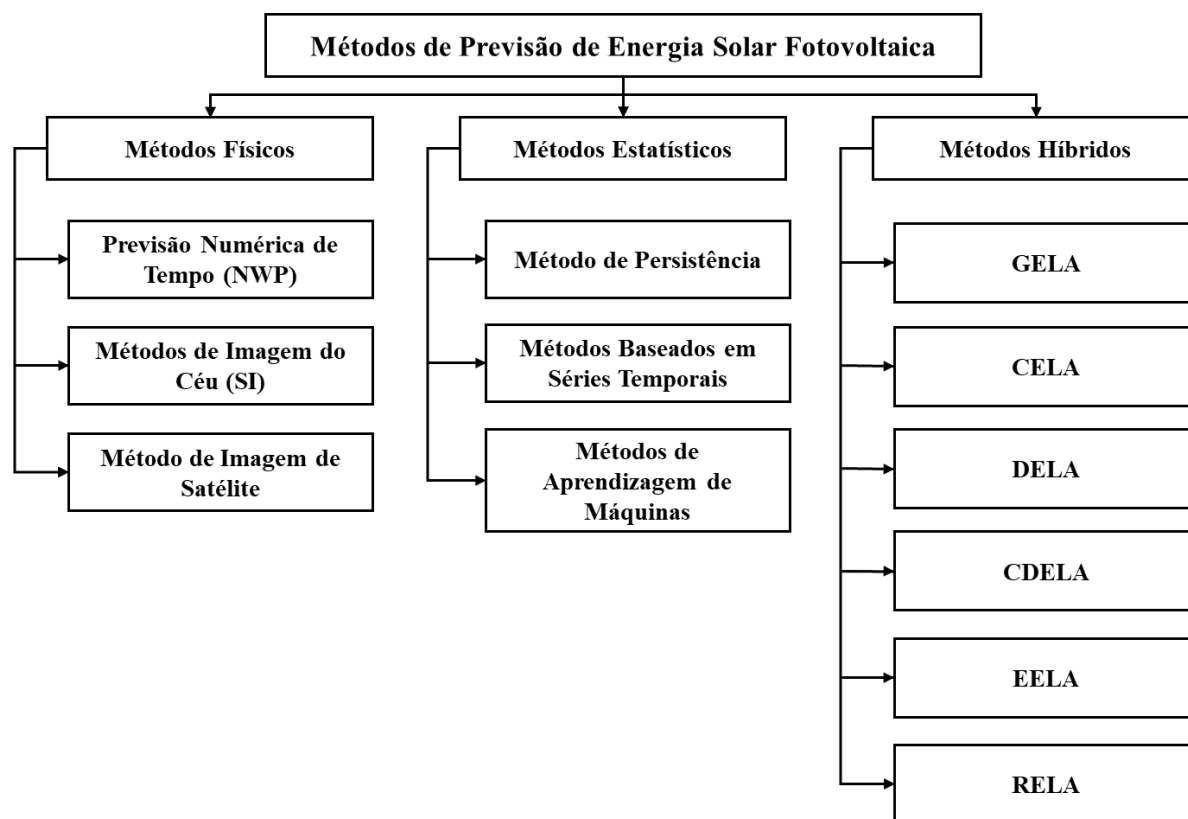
Métodos de Previsão de Energia Solar Fotovoltaica

Métodos Físicos

Previsão Numérica de Tempo (NWP)

Métodos de Imagem do Céu (SI)

Método de Imagem de Satélite

Métodos Estatísticos

Método de Persistência

Métodos Baseados em Séries Temporais

Métodos de Aprendizagem de Máquinas

Métodos Híbridos

GELA

CELA

DELA

CDELA

EELA

RELA